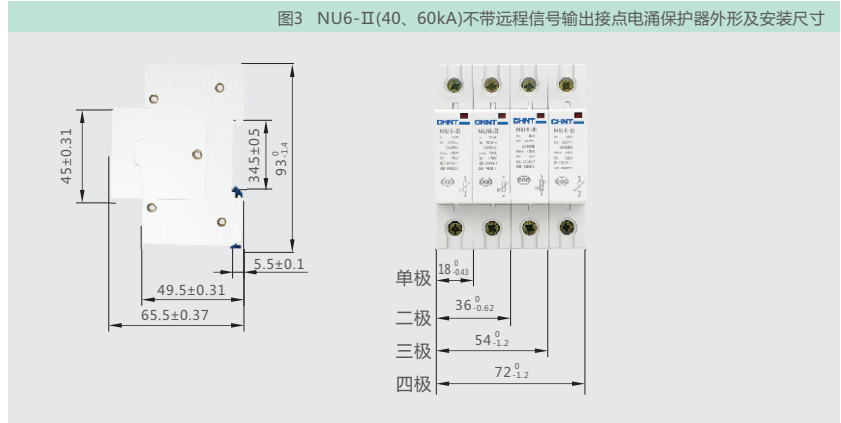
图3 NU6-Ⅱ(40、60kA)不带远程信号输出接点电涌保护器外形及安装尺寸

45±0.31

34.5±0.5

$93^{0}_{-1.4}$

5.5±0.1

49.5±0.31

65.5±0.37

CHINT CHINT CHINT CHINT

NU6-Ⅱ NU6-Ⅱ NU6-Ⅱ NU6-Ⅱ

单极 $18^{0}_{-0.43}$

二极 $36^{0}_{-0.62}$

三极 $54^{0}_{-1.2}$

四极 $72^{0}_{-1.2}$